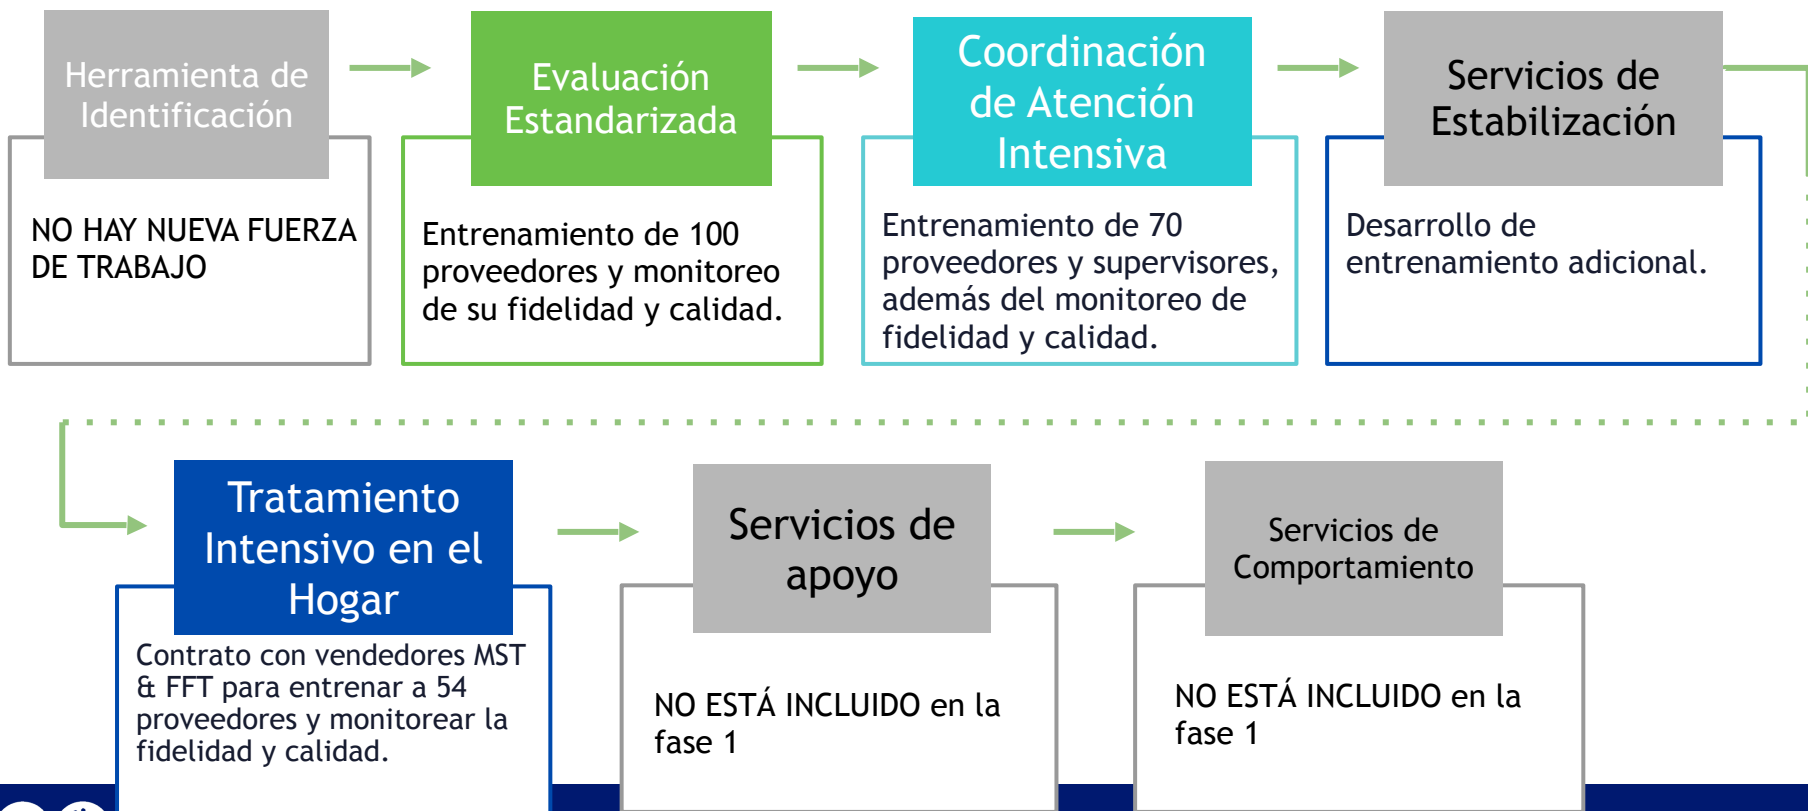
Herramienta de Identificación

NO HAY NUEVA FUERZA DE TRABAJO

Evaluación Estandarizada

Entrenamiento de 100 proveedores y monitoreo de su fidelidad y calidad.

Coordinación de Atención Intensiva

Entrenamiento de 70 proveedores y supervisores, además del monitoreo de fidelidad y calidad.

Servicios de Estabilización

Desarrollo de entrenamiento adicional.

Tratamiento Intensivo en el Hogar

Contrato con vendedores MST & FFT para entrenar a 54 proveedores y monitorear la fidelidad y calidad.

Servicios de apoyo

NO ESTÁ INCLUIDO en la fase 1

Servicios de Comportamiento

NO ESTÁ INCLUIDO en la fase 1